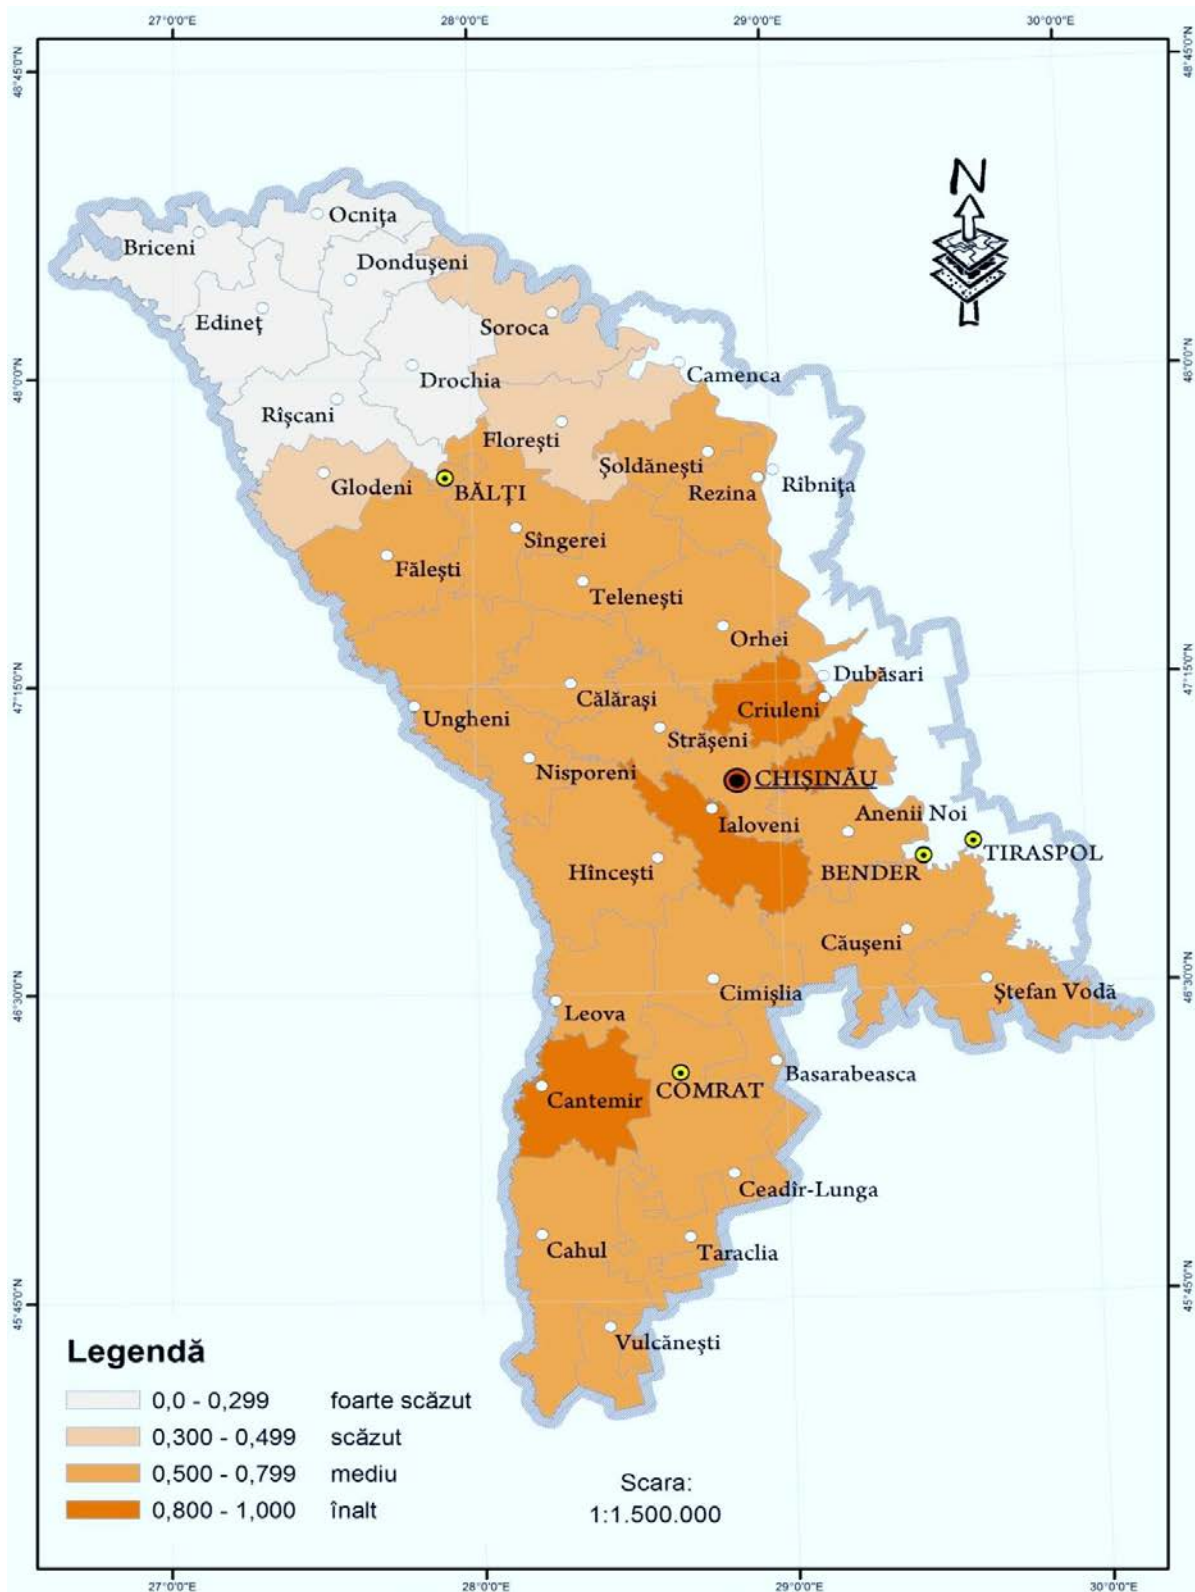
27°0'0"E 28°0'0"E 29°0'0"E 30°0'0"E

48°45'0"N 48°0'0"N 47°15'0"N 46°30'0"N 45°45'0"N

N

Ocniţa
Briceni
Donduşeni
Edineţ
Soroca
Drochia
Camenca
Rîşcani
Floreşti
Şoldăneşti
Glodeni
BĂLŢI
Rezina
Rîbniţa
Sîngerei
Făleşti
Teleneşti
Orhei
Dubăsari
Călăraşi
Criuleni
Ungheni
Străşeni
Nisporeni
CHIŞINĂU
Anenii Noi
Ialoveni
TIRASPOL
Hînceşti
BENDER
Căuşeni
Cimişlia
Ştefan Vodă
Leova
Basarabeasca
COMRAT
Cantemir
Ceadîr-Lunga
Cahul
Taraclia
Vulcăneşti

Legendă
0,0 - 0,299 foarte scăzut
0,300 - 0,499 scăzut
0,500 - 0,799 mediu
0,800 - 1,000 înalt

Scara:
1:1.500.000

27°0'0"E 28°0'0"E 29°0'0"E 30°0'0"E